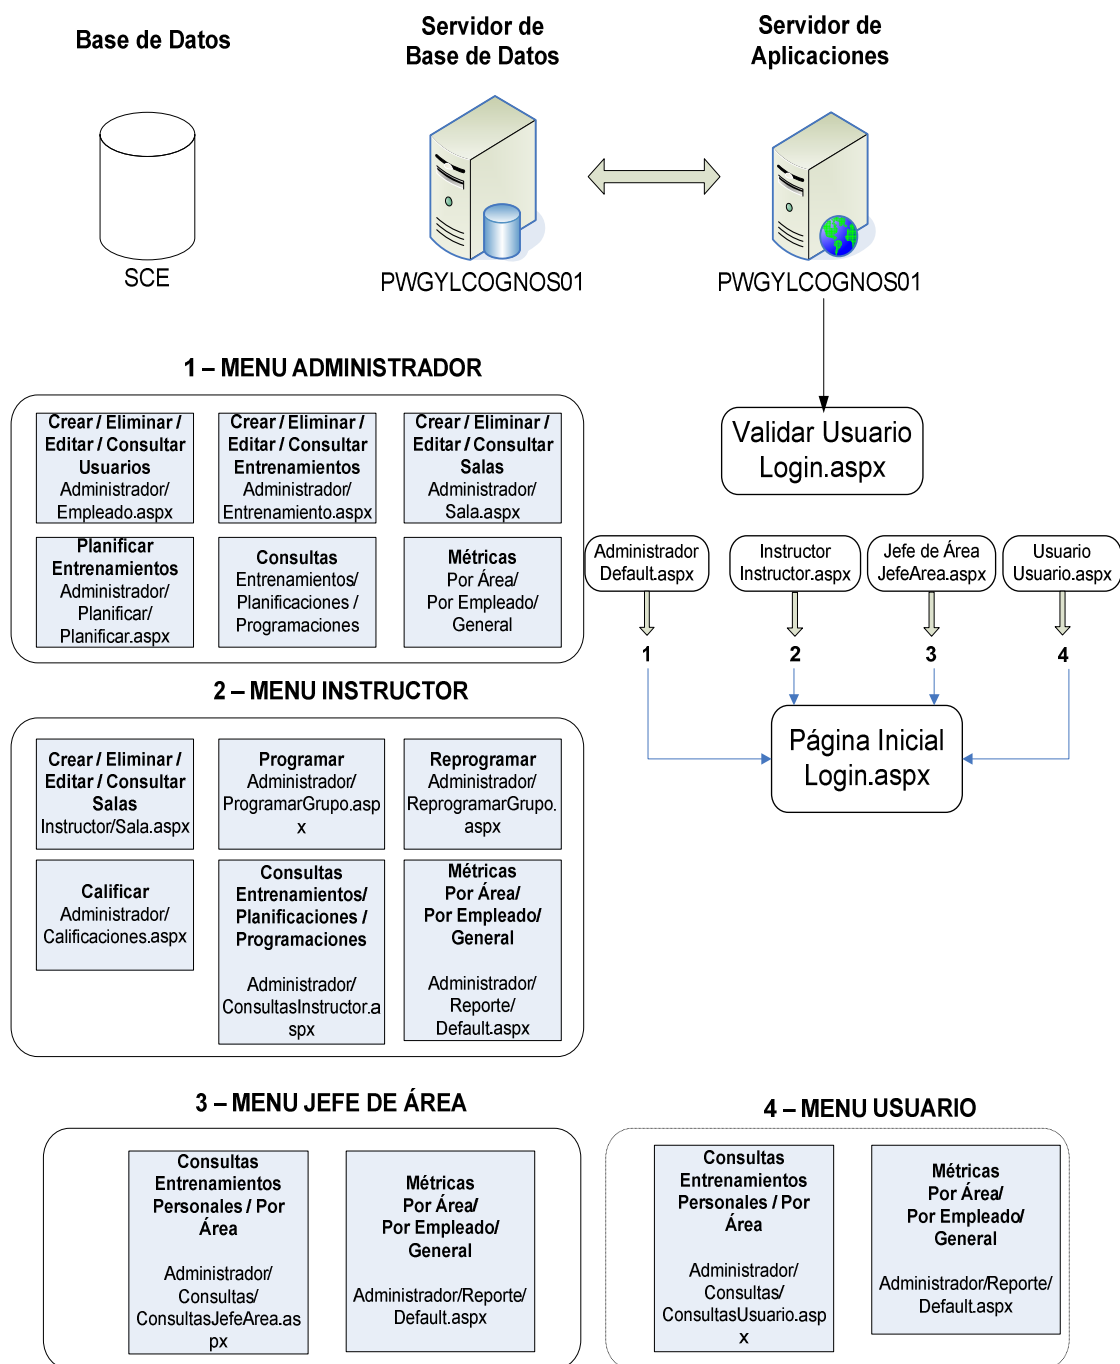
Base de Datos

Servidor de Base de Datos

Servidor de Aplicaciones

SCE

PWGYLCOGNOS01

PWGYLCOGNOS01

1 – MENU ADMINISTRADOR

Crear / Eliminar / Editar / Consultar Usuarios Administrador/ Empleado.aspx

Crear / Eliminar / Editar / Consultar Entrenamientos Administrador/ Entrenamiento.aspx

Crear / Eliminar / Editar / Consultar Salas Administrador/ Sala.aspx

Planificar Entrenamientos Administrador/ Planificar/ Planificar.aspx

Consultas Entrenamientos/ Planificaciones / Programaciones

Métricas Por Área/ Por Empleado/ General

Validar Usuario Login.aspx

Administrador Default.aspx

Instructor Instructor.aspx

Jefe de Área JefeArea.aspx

Usuario Usuario.aspx

1

2

3

4

2 – MENU INSTRUCTOR

Crear / Eliminar / Editar / Consultar Salas Instructor/Sala.aspx

Programar Administrador/ ProgramarGrupo.aspx

Reprogramar Administrador/ ReprogramarGrupo.aspx

Página Inicial Login.aspx

Calificar Administrador/ Calificaciones.aspx

Consultas Entrenamientos/ Planificaciones / Programaciones

Administrador/ ConsultasInstructor.aspx

Métricas Por Área/ Por Empleado/ General

Administrador/ Reporte/ Default.aspx

3 – MENU JEFE DE ÁREA

4 – MENU USUARIO

Consultas Entrenamientos Personales / Por Área

Administrador/ Consultas/ ConsultasJefeArea.aspx

Métricas Por Área/ Por Empleado/ General

Administrador/Reporte/ Default.aspx

Consultas Entrenamientos Personales / Por Área

Administrador/ Consultas/ ConsultasUsuario.aspx

Métricas Por Área/ Por Empleado/ General

Administrador/Reporte/ Default.aspx